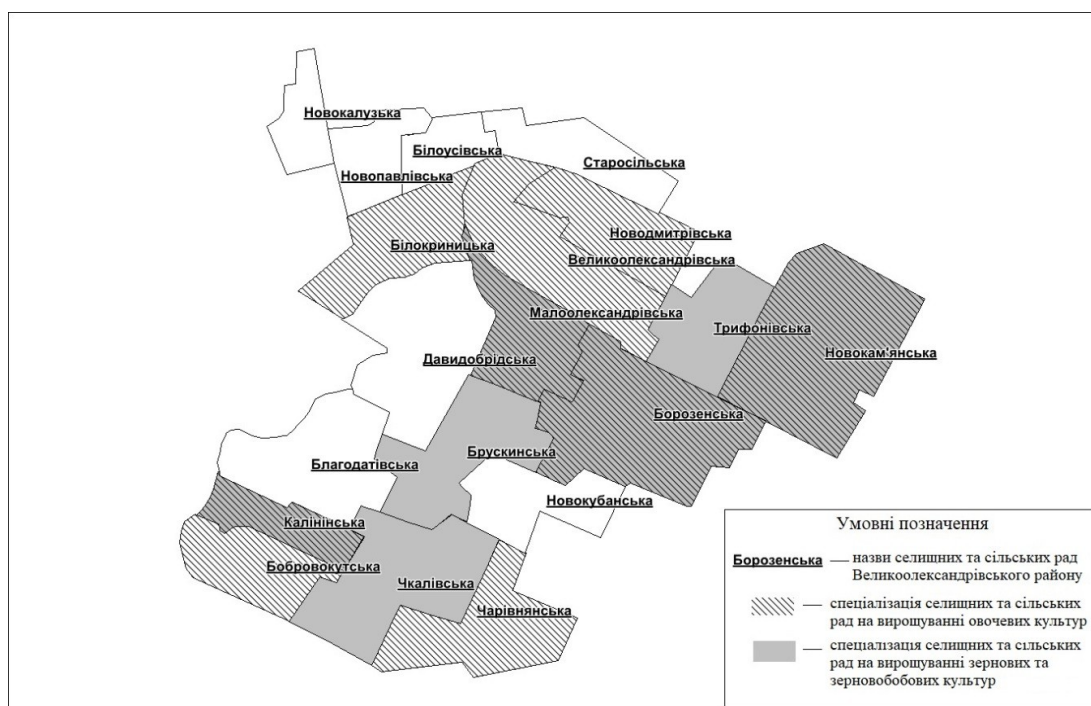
Новокалузька
Білоусівська
Старосільська
Новопавлівська
Білокриницька
Новодмитрівська
Великоолександрівська
Малоолександрівська
Трифонівська
Новокам'янська
Давидобрідська
Борозенська
Брускинська
Благодатівська
Новокубанська
Калінінська
Бобровокутська
Чкалівська
Чарівнянська

Умовні позначення
Борозенська — назви селищних та сільських рад Великоолександрівського району
— спеціалізація селищних та сільських рад на вирощуванні овочевих культур
— спеціалізація селищних та сільських рад на вирощуванні зернових та зернобобових культур